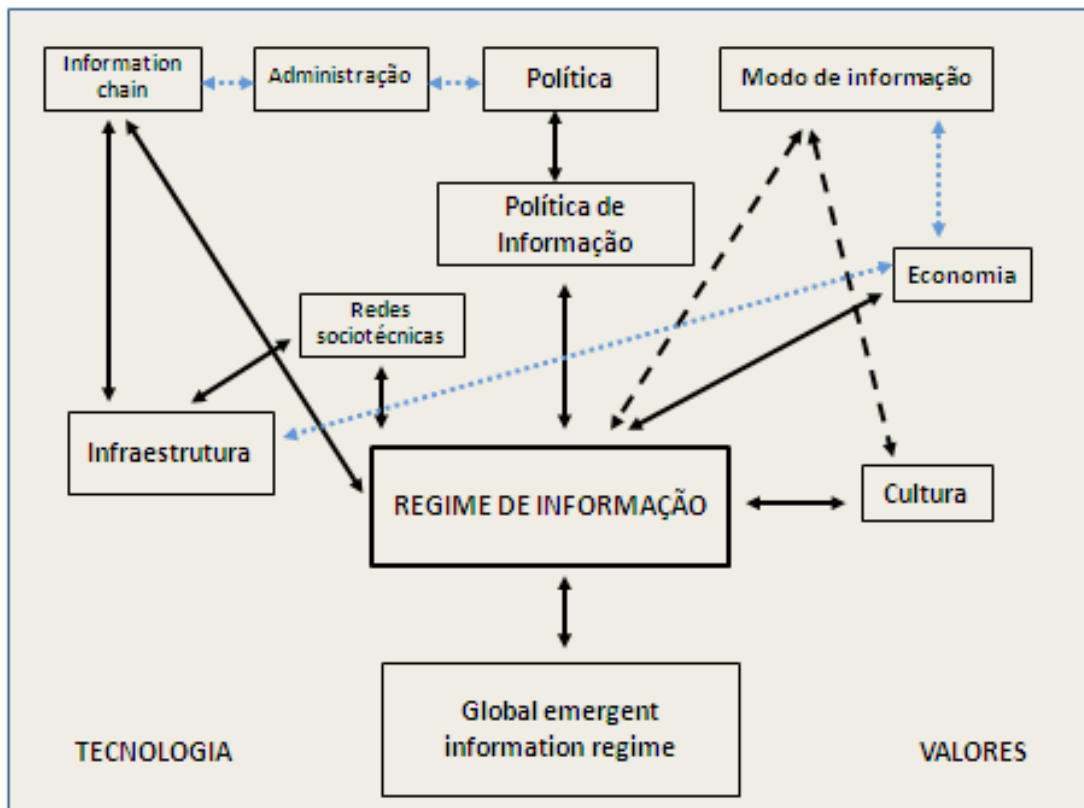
Information chain

Administração

Política

Modo de informação

Política de Informação

Economia

Redes sociotécnicas

Infraestrutura

REGIME DE INFORMAÇÃO

Cultura

Global emergent information regime

TECNOLOGIA

VALORES